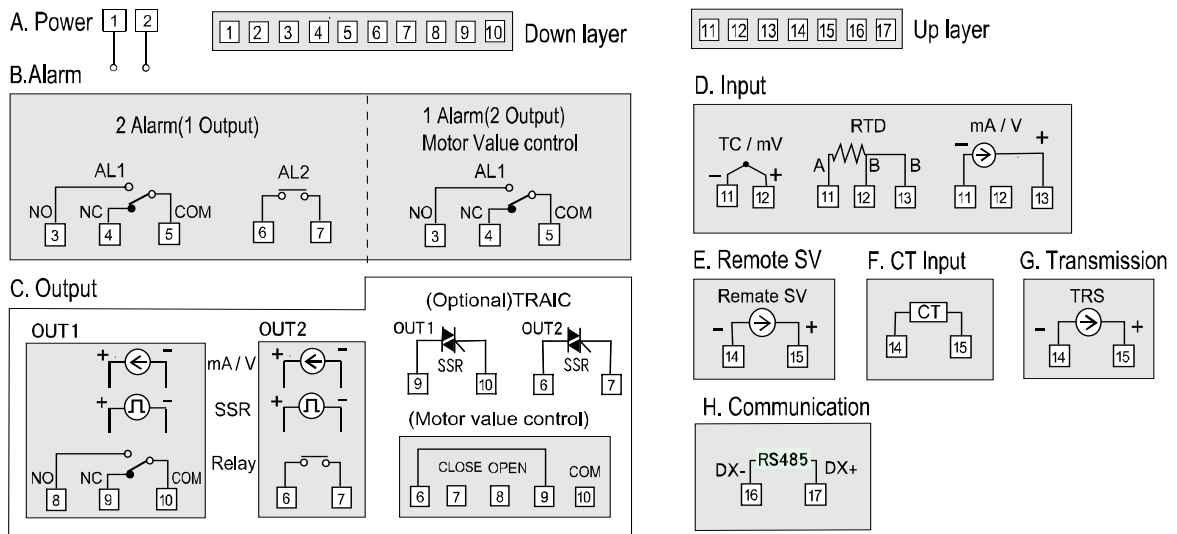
A. Power 1 2

1 2 3 4 5 6 7 8 9 10 Down layer

11 12 13 14 15 16 17 Up layer

B.Alarm

2 Alarm(1 Output)

AL1

NO 3 NC 4 COM 5

AL2

6 7

1 Alarm(2 Output)
Motor Value control

AL1

NO 3 NC 4 COM 5

D. Input

TC / mV

− 11 12 +

RTD

A 11 B 12 B 13

mA / V

− 11 12 13 +

C. Output

OUT1

+ − mA / V

+ − SSR

Relay

NO 8 NC 9 COM 10

OUT2

+ −

+ −

6 7

(Optional)TRAIC

OUT1 SSR 9 10

OUT2 SSR 6 7

(Motor value control)

CLOSE OPEN COM

6 7 8 9 10

E. Remote SV

Remate SV

− 14 15 +

F. CT Input

CT

14 15

G. Transmission

TRS

− 14 15 +

H. Communication

RS485

DX- 16 17 DX+